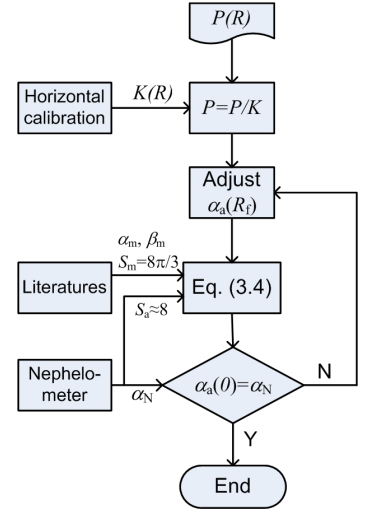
$P(R)$

Horizontal calibration

$K(R)$

$P=P/K$

Adjust $\alpha_a(R_f)$

$\alpha_m$, $\beta_m$

$S_m=8\pi/3$

Literatures

Eq. (3.4)

$S_a\approx8$

Nephelometer

$\alpha_N$

$\alpha_a(0)=\alpha_N$

N

Y

End